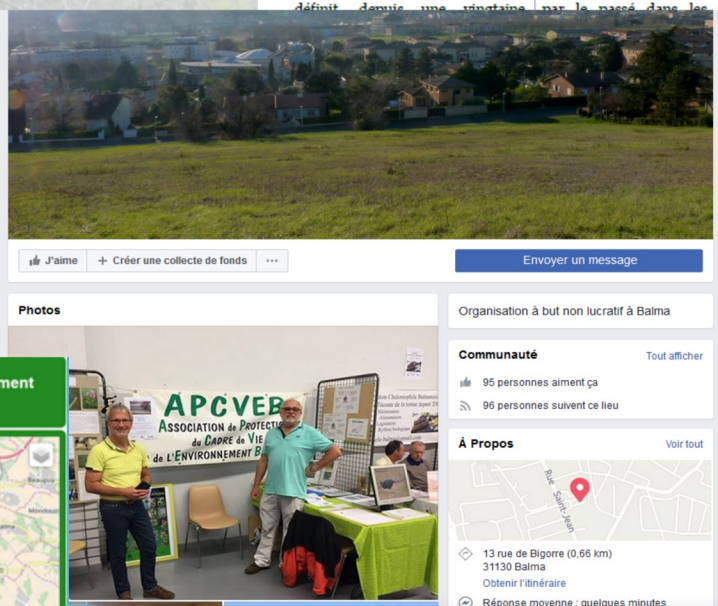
définit depuis une vingtaine par le passé dans les

J'aime
Créer une collecte de fonds
···
Envoyer un message

Photos

APCVEB
ASSOCIATION de PROTECTION du CADRE de VIE et de L'ENVIRONNEMENT B

ment

Organisation à but non lucratif à Balma

Communauté
Tout afficher
95 personnes aiment ça
96 personnes suivent ce lieu

À Propos
Voir tout
Rue Saint-Jean
13 rue de Bigorre (0,66 km)
31130 Balma
Obtenir l'itinéraire
Réponse moyenne : quelques minutes